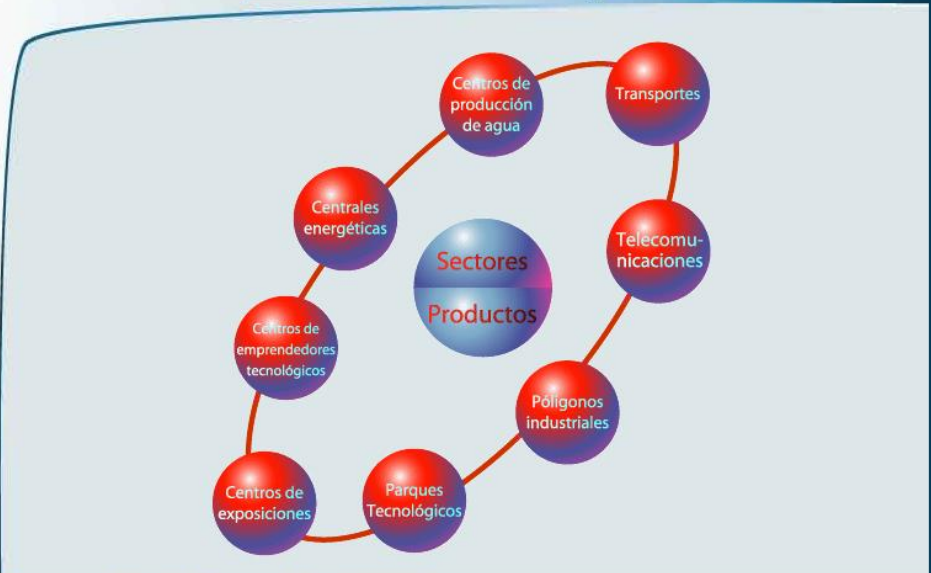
Centros de producción de agua

Transportes

Centrales energéticas

Sectores

Productos

Telecomunicaciones

Centros de emprendedores tecnológicos

Polígonos industriales

Centros de exposiciones

Parques Tecnológicos